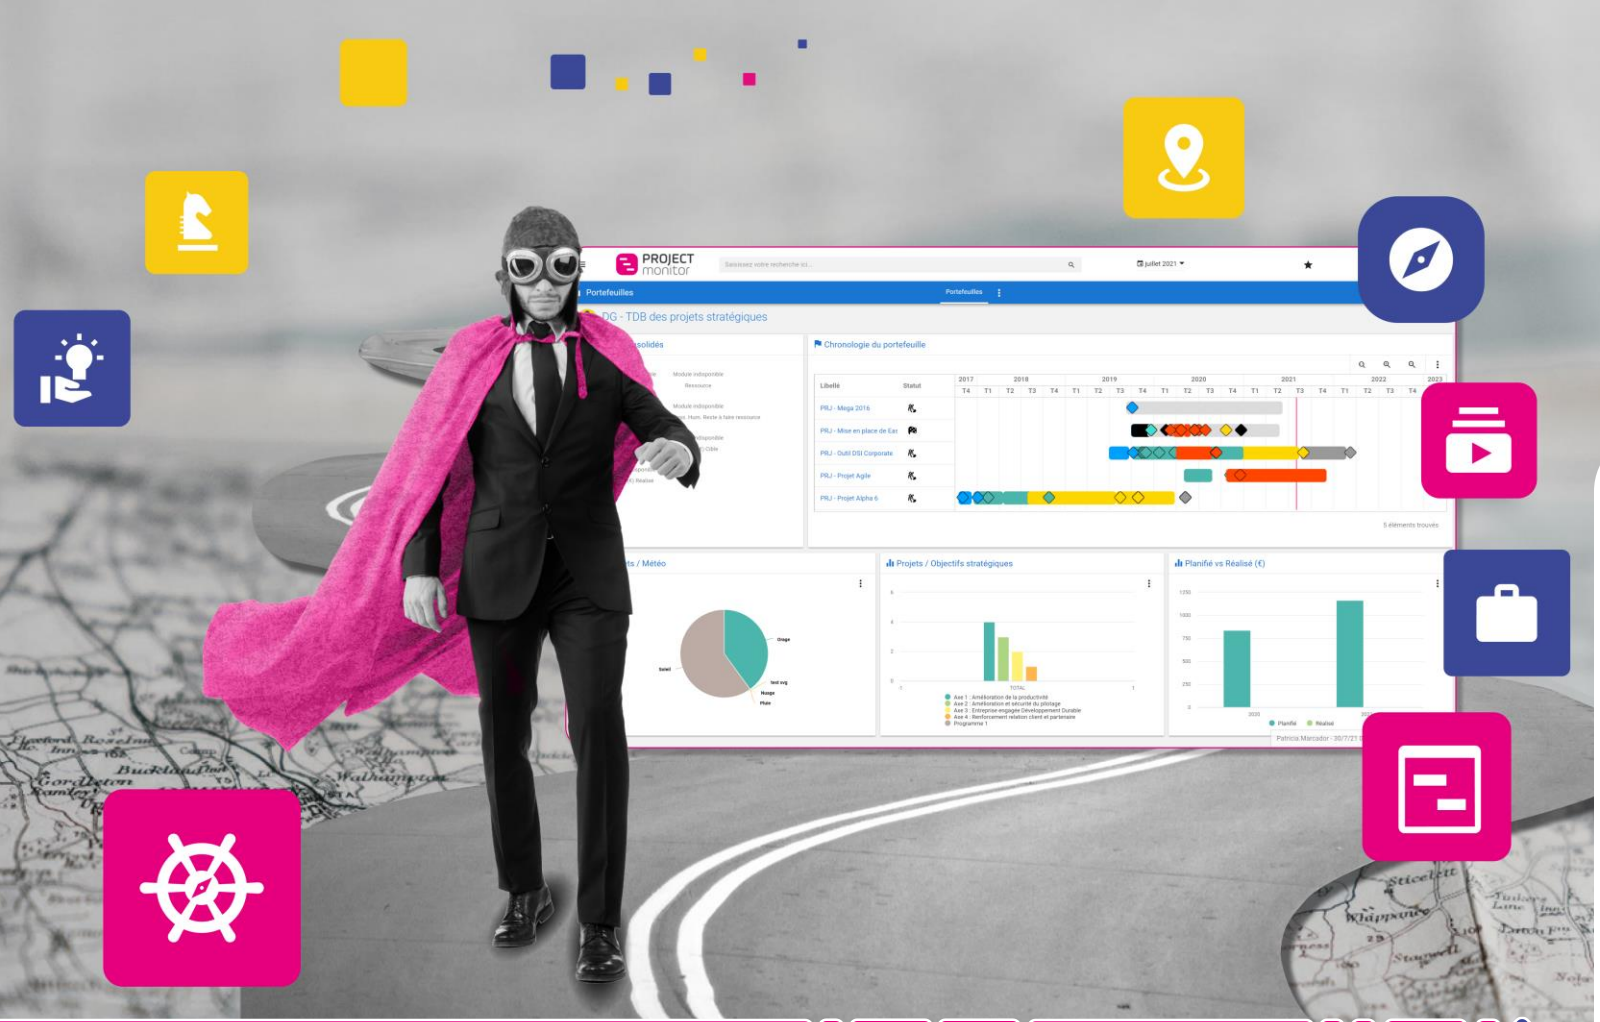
PROJECT monitor

Saisissez votre recherche ici...

juillet 2021

Portefeuilles

Portefeuilles

DG - TDB des projets stratégiques

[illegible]solidés

Module indisponible

Ressource

Module indisponible

Hum. Reste à faire ressource

Chronologie du portefeuille

| Libellé | Statut |
|---|---|
| PRJ - Mega 2016 | |
| PRJ - Mise en place de Eas | |
| PRJ - Outil DSI Corporate | |
| PRJ - Projet Agile | |
| PRJ - Projet Alpha 6 | |

2017 2018 2019 2020 2021 2022 2023

T4 T1 T2 T3 T4 T1 T2 T3 T4 T1 T2 T3 T4 T1 T2 T3 T4 T1 T2 T3 T4

5 éléments trouvés

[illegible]ts / Météo

Orage

Soleil

Pluie

Nuage

Projets / Objectifs stratégiques

TOTAL

Axe 1 : Amélioration de la productivité
Axe 2 : Amélioration et sécurité du pilotage
Axe 3 : Entreprise engagée Développement Durable
Axe 4 : Renforcement relation client et partenaire
Programme 1

Planifié vs Réalisé (€)

1250
1000
750
500
250
0

2020

Planifié Réalisé

Patricia Marcador - 30/7/21

Buckland
Walham
Gordleton
Stecklett
Whippance
Lane